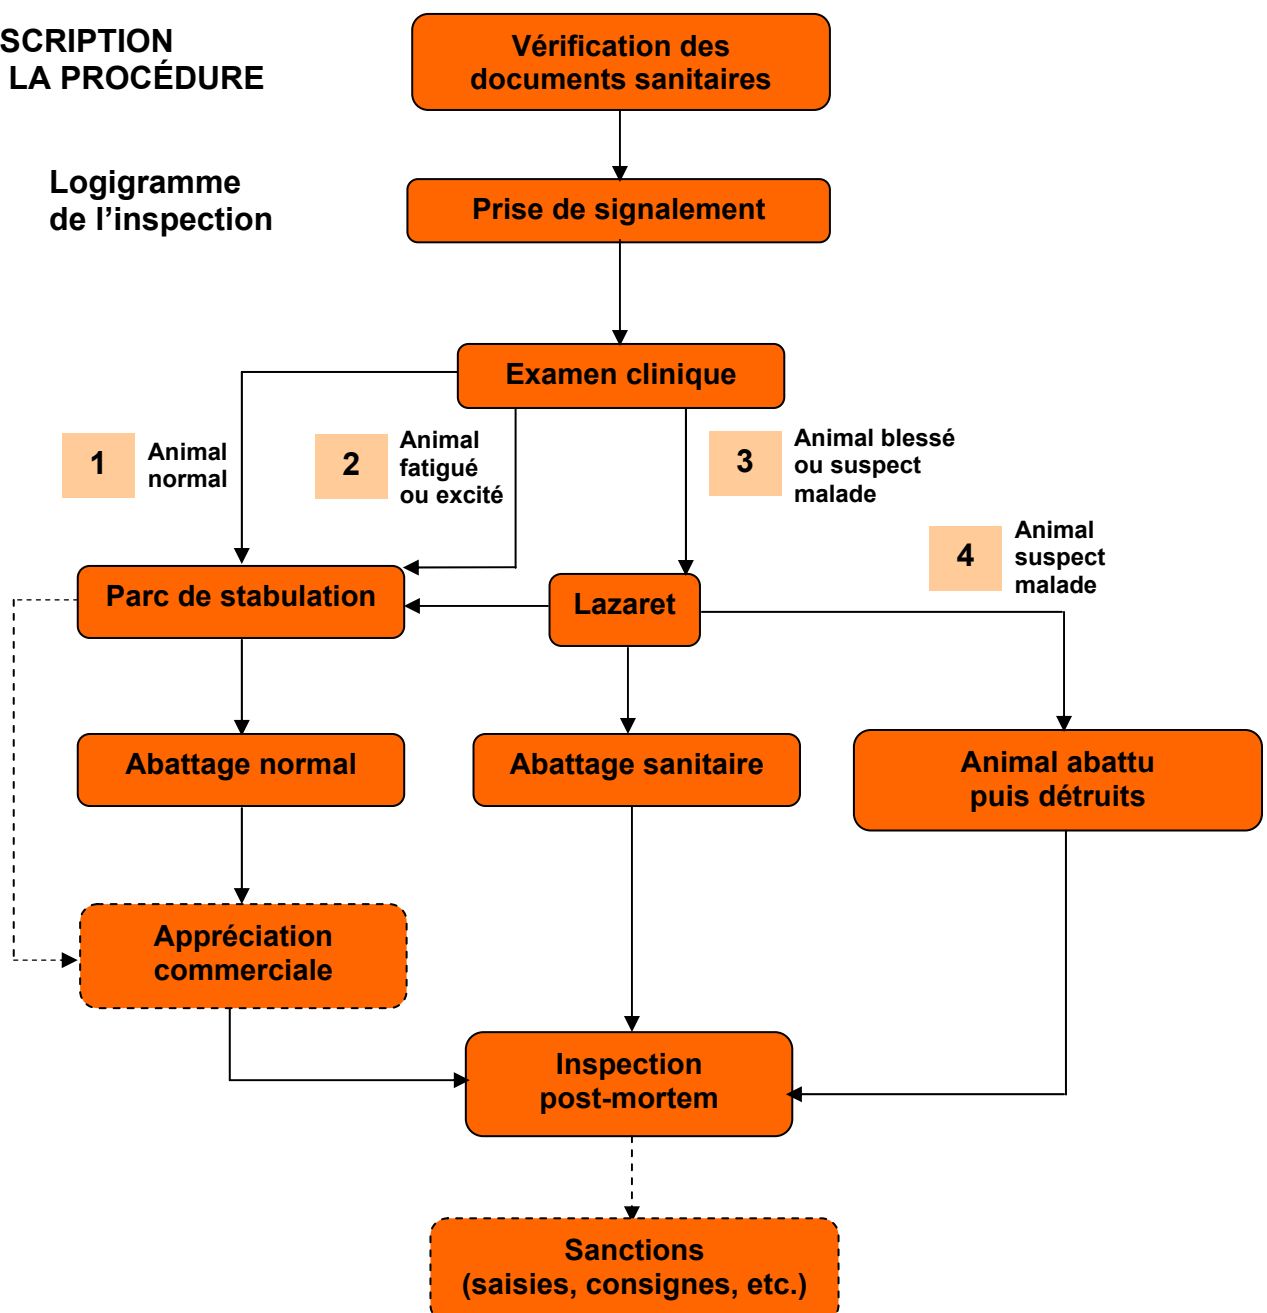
SCRIPTION
LA PROCÉDURE

Logigramme
de l'inspection

Vérification des documents sanitaires

Prise de signalement

Examen clinique

1 Animal normal

2 Animal fatigué ou excité

3 Animal blessé ou suspect malade

4 Animal suspect malade

Parc de stabulation

Lazaret

Abattage normal

Abattage sanitaire

Animal abattu puis détruits

Appréciation commerciale

Inspection post-mortem

Sanctions (saisies, consignes, etc.)